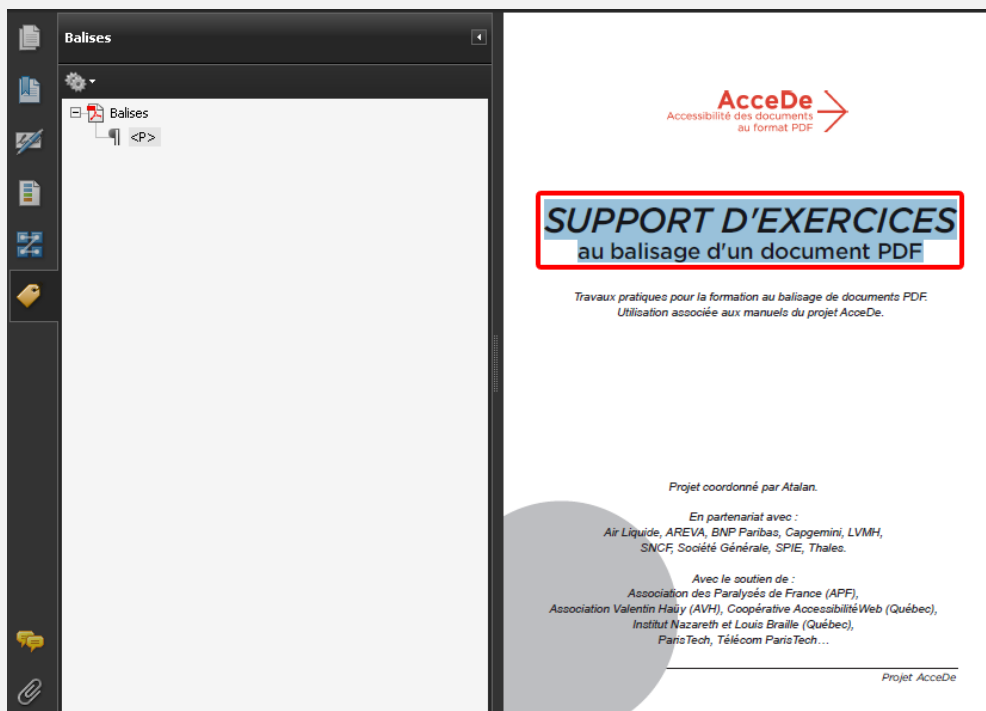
Balises

Balises
<P>

AcceDe
Accessibilité des documents au format PDF

SUPPORT D'EXERCICES
au balisage d'un document PDF

Travaux pratiques pour la formation au balisage de documents PDF.
Utilisation associée aux manuels du projet AcceDe.

Projet coordonné par Atalan.

En partenariat avec :
Air Liquide, AREVA, BNP Paribas, Capgemini, LVMH, SNCF, Société Générale, SPIE, Thales.

Avec le soutien de :
Association des Paralysés de France (APF),
Association Valentin Haüy (AVH), Coopérative AccessibilitéWeb (Québec),
Institut Nazareth et Louis Braille (Québec),
ParisTech, Télécom ParisTech…

Projet AcceDe